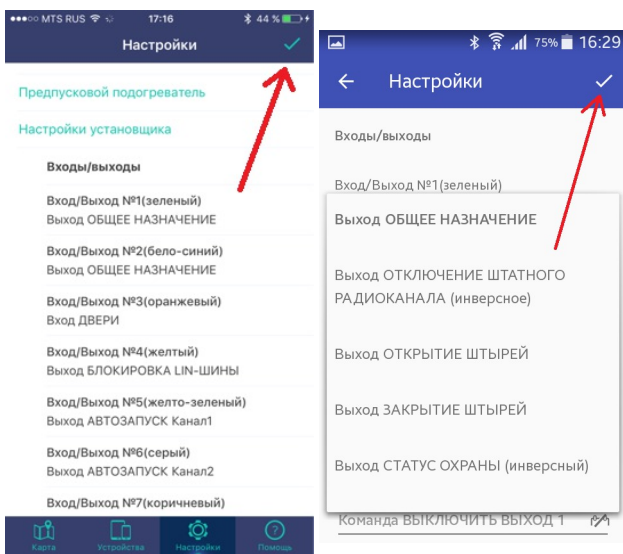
●●●○○ MTS RUS 17:16 44 %

Настройки

Предпусковой подогреватель

Настройки установщика

Входы/выходы

Вход/Выход №1(зеленый)
Выход ОБЩЕЕ НАЗНАЧЕНИЕ

Вход/Выход №2(бело-синий)
Выход ОБЩЕЕ НАЗНАЧЕНИЕ

Вход/Выход №3(оранжевый)
Вход ДВЕРИ

Вход/Выход №4(желтый)
Выход БЛОКИРОВКА LIN-ШИНЫ

Вход/Выход №5(желто-зеленый)
Выход АВТОЗАПУСК Канал1

Вход/Выход №6(серый)
Выход АВТОЗАПУСК Канал2

Вход/Выход №7(коричневый)

Карта Устройства Настройки Помощь

75% 16:29

Настройки

Входы/выходы

Вход/Выход №1(зеленый)

Выход ОБЩЕЕ НАЗНАЧЕНИЕ

Выход ОТКЛЮЧЕНИЕ ШТАТНОГО РАДИОКАНАЛА (инверсное)

Выход ОТКРЫТИЕ ШТЫРЕЙ

Выход ЗАКРЫТИЕ ШТЫРЕЙ

Выход СТАТУС ОХРАНЫ (инверсный)

Команда ВЫКЛЮЧИТЬ ВЫХОД 1